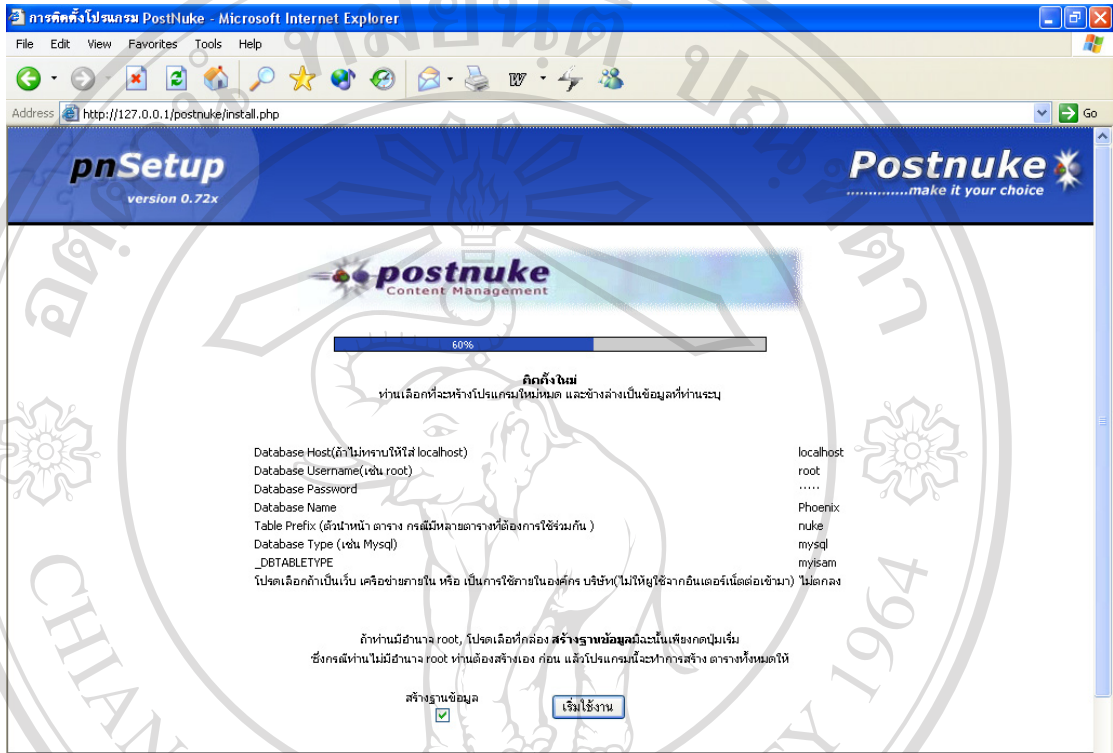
การติดตั้งโปรแกรม PostNuke - Microsoft Internet Explorer

File Edit View Favorites Tools Help

Address http://127.0.0.1/postnuke/install.php Go

pnSetup
version 0.72x

Postnuke
..............make it your choice

postnuke
Content Management

60%

ติดตั้งใหม่
ท่านเลือกที่จะสร้างโปรแกรมใหม่หมด และข้างล่างเป็นข้อมูลที่ท่านระบุ

| | |
|---|---|
| Database Host(ถ้าไม่ทราบให้ใส่ localhost) | localhost |
| Database Username(เช่น root) | root |
| Database Password | ····· |
| Database Name | Phoenix |
| Table Prefix (ตัวนำหน้า ตาราง กรณีมีหลายตารางที่ต้องการใช้ร่วมกัน ) | nuke |
| Database Type (เช่น Mysql) | mysql |
| _DBTABLETYPE | myisam |
| โปรดเลือกถ้าเป็นเว็บ เครือข่ายภายใน หรือ เป็นการใช้ภายในองค์กร บริษัท(ไม่ให้ผู้ใช้จากอินเตอร์เน็ตต่อเข้ามา) | ไม่ตกลง |

ถ้าท่านมีอำนาจ root, โปรดเลือกที่กล่อง สร้างฐานข้อมูลมิฉะนั้นเพียงกดปุ่มเริ่ม
ซึ่งกรณีท่านไม่มีอำนาจ root ท่านต้องสร้างเอง ก่อน แล้วโปรแกรมนี้จะทำการสร้าง ตารางทั้งหมดให้

สร้างฐานข้อมูล

เริ่มใช้งาน